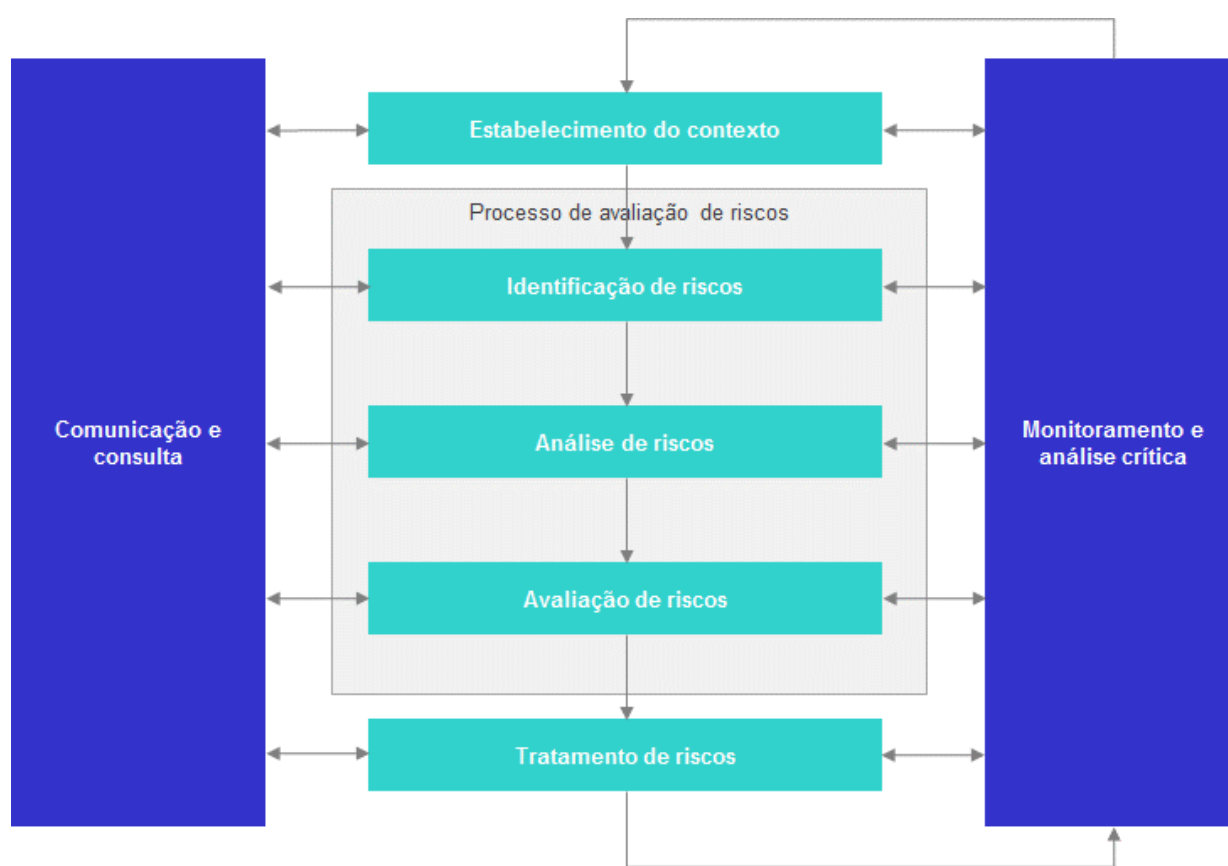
Comunicação e consulta

Estabelecimento do contexto

Processo de avaliação de riscos

Identificação de riscos

Análise de riscos

Avaliação de riscos

Tratamento de riscos

Monitoramento e análise crítica